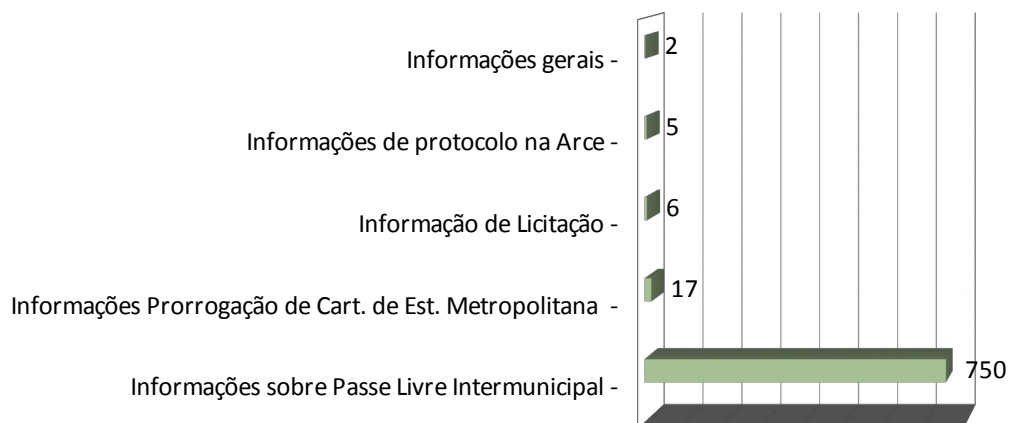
Informações gerais - 2

Informações de protocolo na Arce - 5

Informação de Licitação - 6

Informações Prorrogação de Cart. de Est. Metropolitana - 17

Informações sobre Passe Livre Intermunicipal - 750